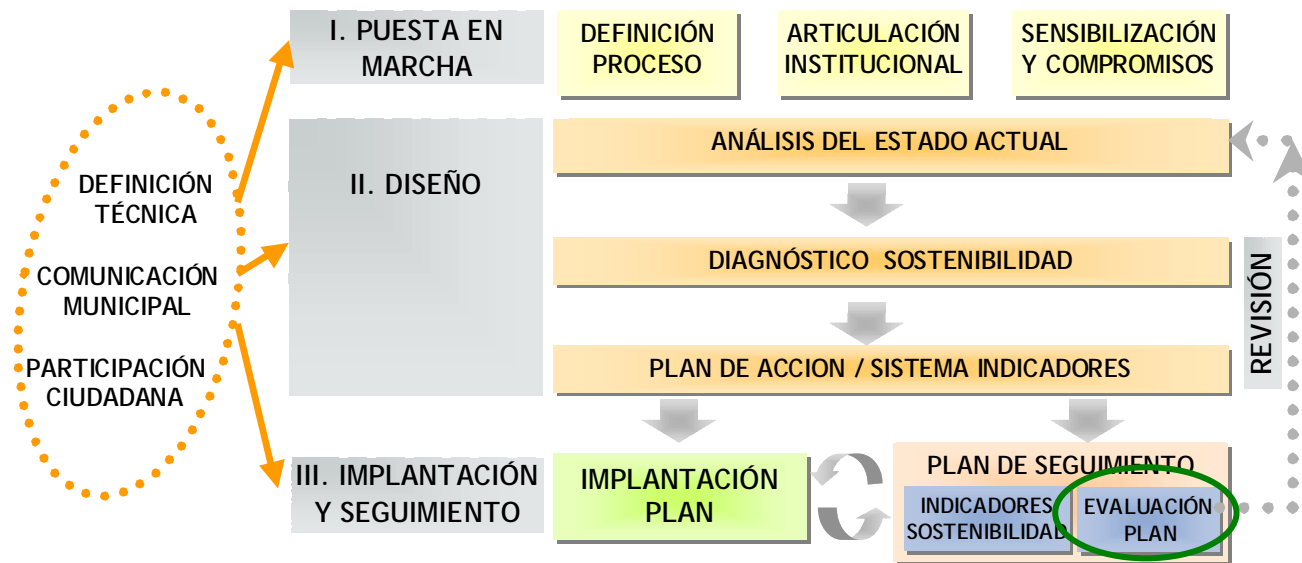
DEFINICIÓN TÉCNICA

COMUNICACIÓN MUNICIPAL

PARTICIPACIÓN CIUDADANA

I. PUESTA EN MARCHA

DEFINICIÓN PROCESO

ARTICULACIÓN INSTITUCIONAL

SENSIBILIZACIÓN Y COMPROMISOS

II. DISEÑO

ANÁLISIS DEL ESTADO ACTUAL

DIAGNÓSTICO SOSTENIBILIDAD

PLAN DE ACCION / SISTEMA INDICADORES

REVISIÓN

III. IMPLANTACIÓN Y SEGUIMIENTO

IMPLANTACIÓN PLAN

PLAN DE SEGUIMIENTO

INDICADORES SOSTENIBILIDAD

EVALUACIÓN PLAN